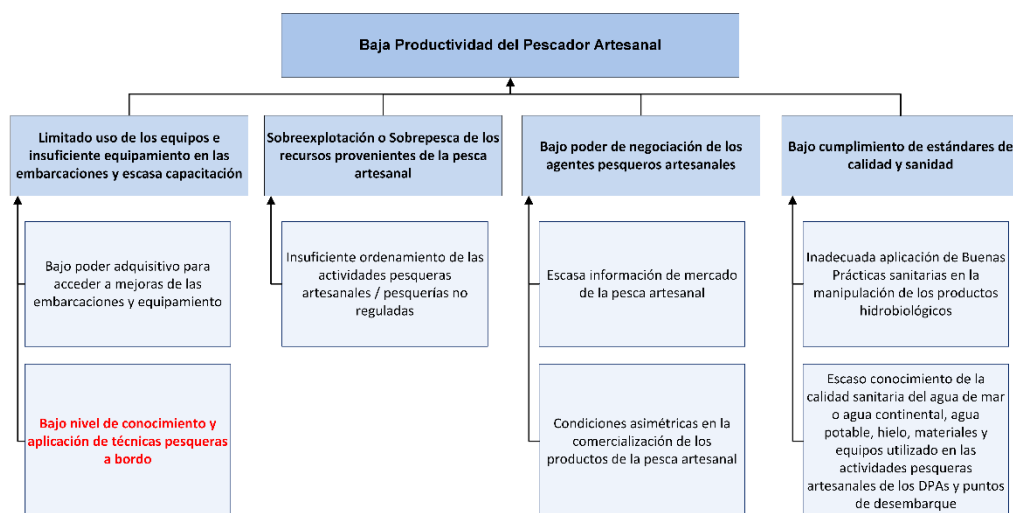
Baja Productividad del Pescador Artesanal

Limitado uso de los equipos e insuficiente equipamiento en las embarcaciones y escasa capacitación

Bajo poder adquisitivo para acceder a mejoras de las embarcaciones y equipamiento

Bajo nivel de conocimiento y aplicación de técnicas pesqueras a bordo

Sobreexplotación o Sobrepesca de los recursos provenientes de la pesca artesanal

Insuficiente ordenamiento de las actividades pesqueras artesanales / pesquerías no reguladas

Bajo poder de negociación de los agentes pesqueros artesanales

Escasa información de mercado de la pesca artesanal

Condiciones asimétricas en la comercialización de los productos de la pesca artesanal

Bajo cumplimiento de estándares de calidad y sanidad

Inadecuada aplicación de Buenas Prácticas sanitarias en la manipulación de los productos hidrobiológicos

Escaso conocimiento de la calidad sanitaria del agua de mar o agua continental, agua potable, hielo, materiales y equipos utilizado en las actividades pesqueras artesanales de los DPAs y puntos de desembarque